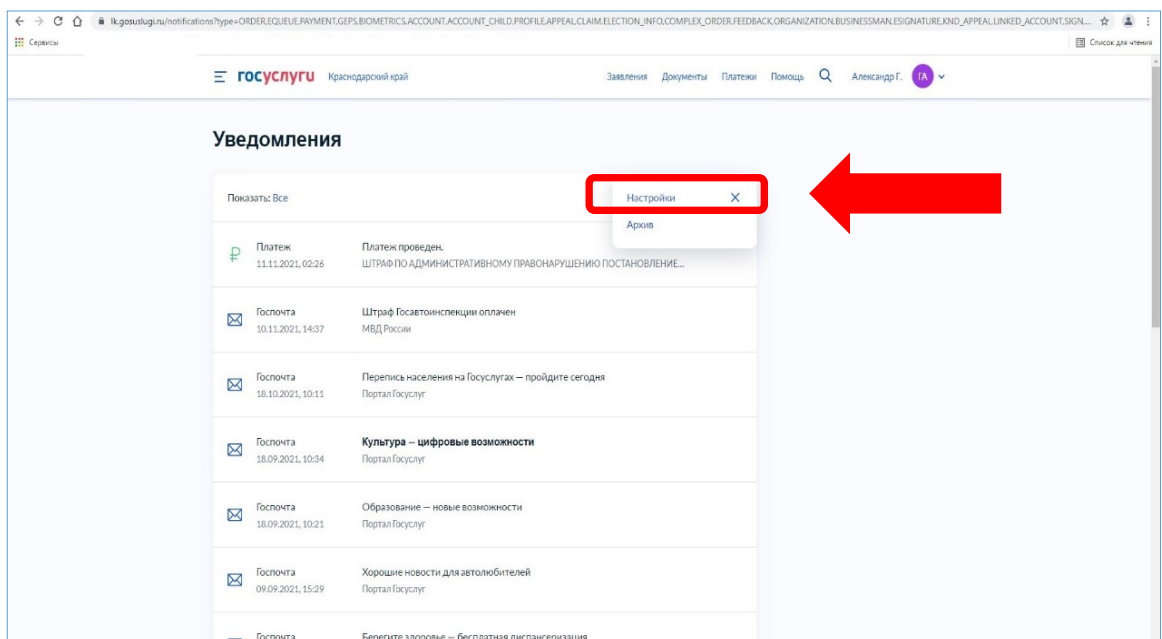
lk.gosuslugi.ru/notifications?type=ORDER,EQUEUE,PAYMENT,GEPS,BIOMETRICS,ACCOUNT,ACCOUNT_CHILD,PROFILE,APPEAL,CLAIM,ELECTION_INFO,COMPLEX_ORDER,FEEDBACK,ORGANIZATION,BUSINESSMAN,ESIGNATURE,KND_APPEAL,LINKED_ACCOUNT,SIGN...

Сервисы

Список для чтения

госуслуги Краснодарский край

Заявления Документы Платежи Помощь Александр Г. ГА

Уведомления

Показать: Все

Настройки

Архив

Платеж
11.11.2021, 02:26
Платеж проведен.
ШТРАФ ПО АДМИНИСТРАТИВНОМУ ПРАВОНАРУШЕНИЮ ПОСТАНОВЛЕНИЕ...

Госпочта
10.11.2021, 14:37
Штраф Госавтоинспекции оплачен
МВД России

Госпочта
18.10.2021, 10:11
Перепись населения на Госуслугах — пройдите сегодня
Портал Госуслуг

Госпочта
18.09.2021, 10:34
Культура — цифровые возможности
Портал Госуслуг

Госпочта
18.09.2021, 10:21
Образование — новые возможности
Портал Госуслуг

Госпочта
09.09.2021, 15:29
Хорошие новости для автолюбителей
Портал Госуслуг

Госпочта
Берегите здоровье — бесплатная диспансеризация